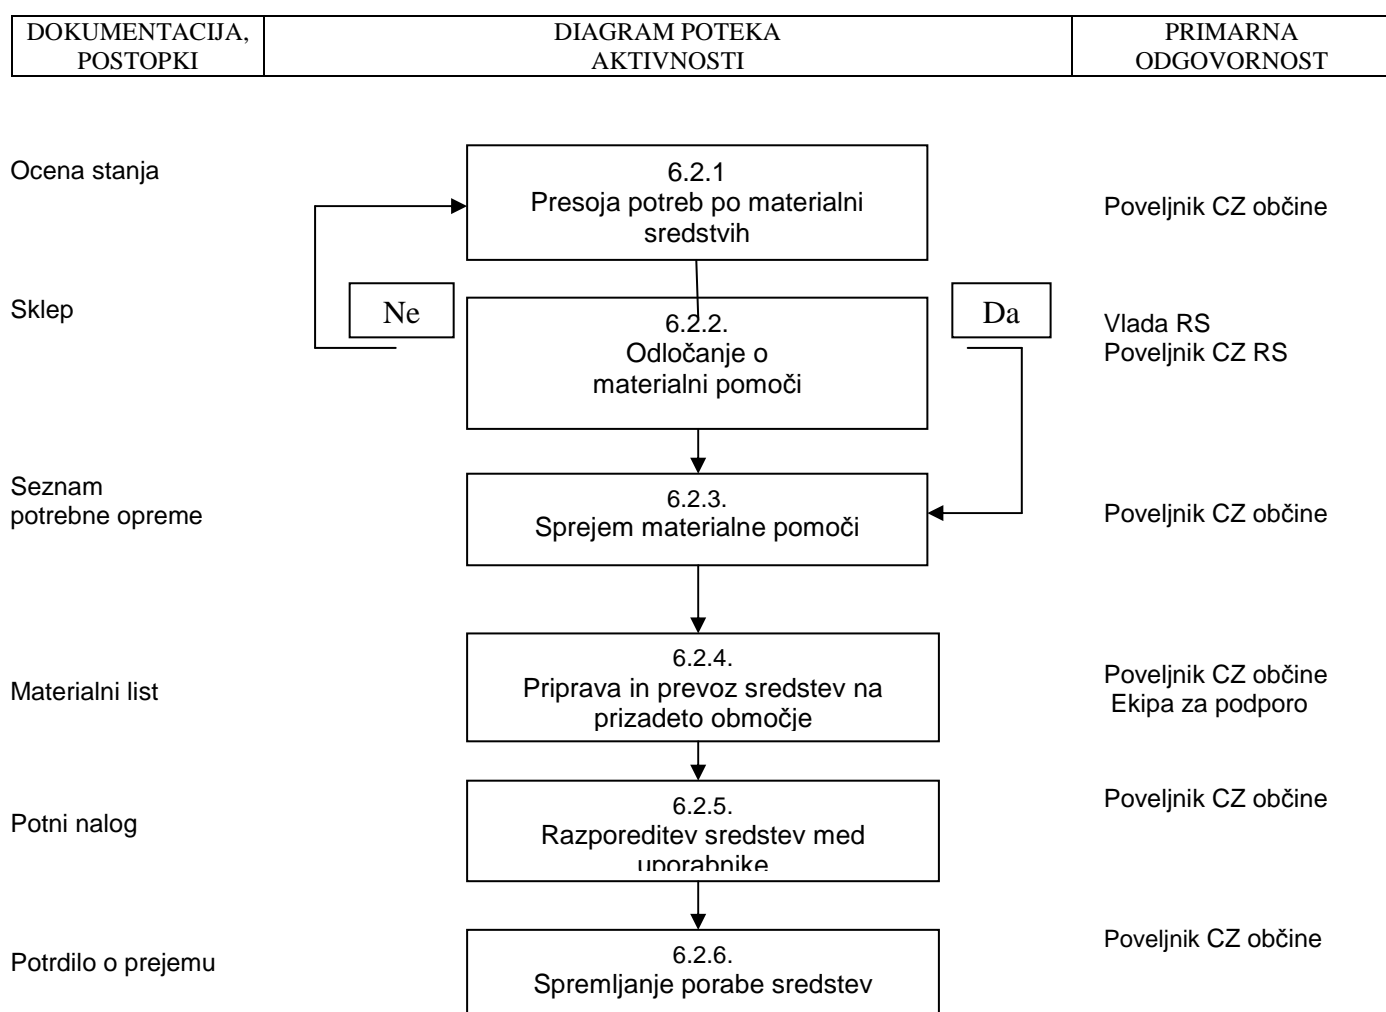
| DOKUMENTACIJA, POSTOPKI | DIAGRAM POTEKA AKTIVNOSTI | PRIMARNA ODGOVORNOST |
|---|---|---|

Ocena stanja

6.2.1
Presoja potreb po materialni sredstvih

Poveljnik CZ občine

Sklep

Ne

6.2.2.
Odločanje o materialni pomoči

Da

Vlada RS
Poveljnik CZ RS

Seznam potrebne opreme

6.2.3.
Sprejem materialne pomoči

Poveljnik CZ občine

Materialni list

6.2.4.
Priprava in prevoz sredstev na prizadeto območje

Poveljnik CZ občine
Ekipa za podporo

Potni nalog

6.2.5.
Razporeditev sredstev med uporabnike

Poveljnik CZ občine

Potrdilo o prejemu

6.2.6.
Spremljanje porabe sredstev

Poveljnik CZ občine